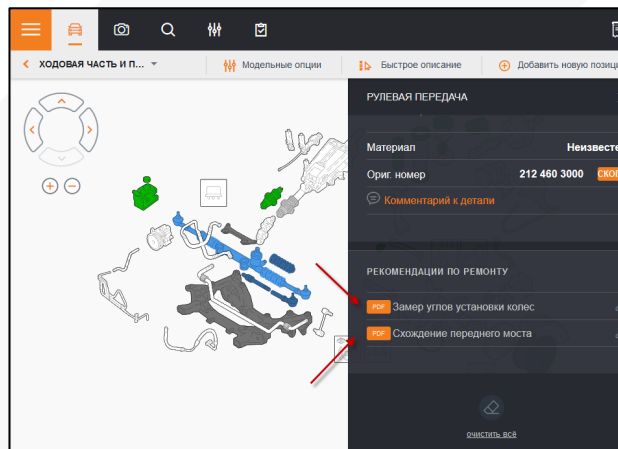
ХОДОВАЯ ЧАСТЬ И П...

Модельные опции

Быстрое описание

Добавить новую позици

РУЛЕВАЯ ПЕРЕДАЧА

| Материал | Неизвесте |
|---|---|
| Ориг. номер | 212 460 3000 СКО |

Комментарий к детали

РЕКОМЕНДАЦИИ ПО РЕМОНТУ

PDF Замер углов установки колес

PDF Схождение переднего моста

очистить всё